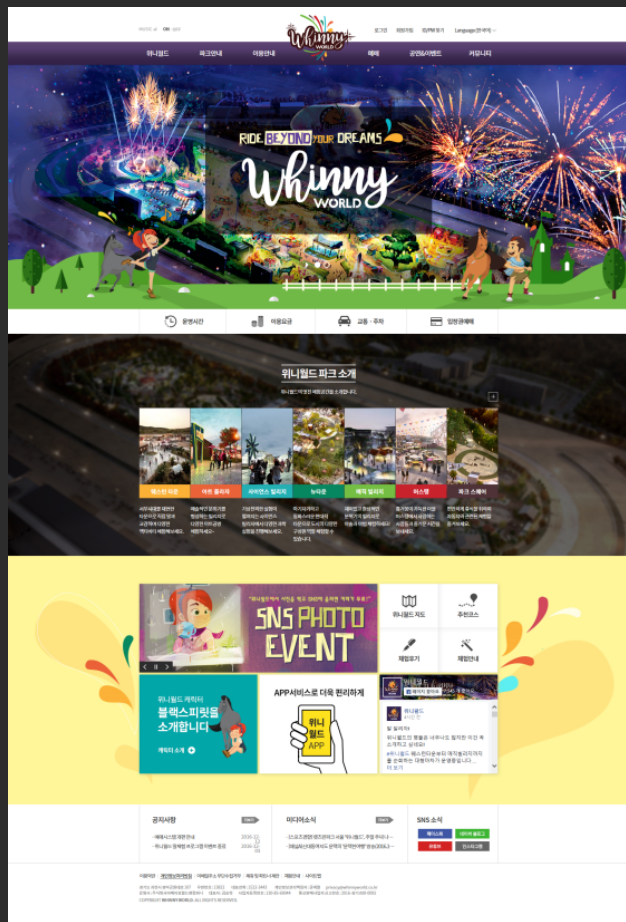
Whinny WORLD

로그인 회원가입 Language

위니월드 파크안내 이용안내 혜택 공연&이벤트 커뮤니티

RIDE BEYOND YOUR DREAMS

Whinny WORLD

운영시간 이용요금 교통·주차 입장권예매

위니월드 파크 소개

웨스턴 타운 아트 플라자 사이언스 빌리지 뉴타운 해적 빌리지 하스탱 파크 스퀘어

"위니월드에서 사진을 찍고 SNS에 올리면 경품이 팡팡!"

SNS PHOTO EVENT

위니월드 지도 추천코스 체험후기 체험안내

위니월드 캐릭터 블랙스피릿을 소개합니다

캐릭터 소개

APP서비스로 더욱 편리하게

위니 월드 APP

위니월드

공지사항 MORE

미디어소식 MORE

SNS 소식

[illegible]